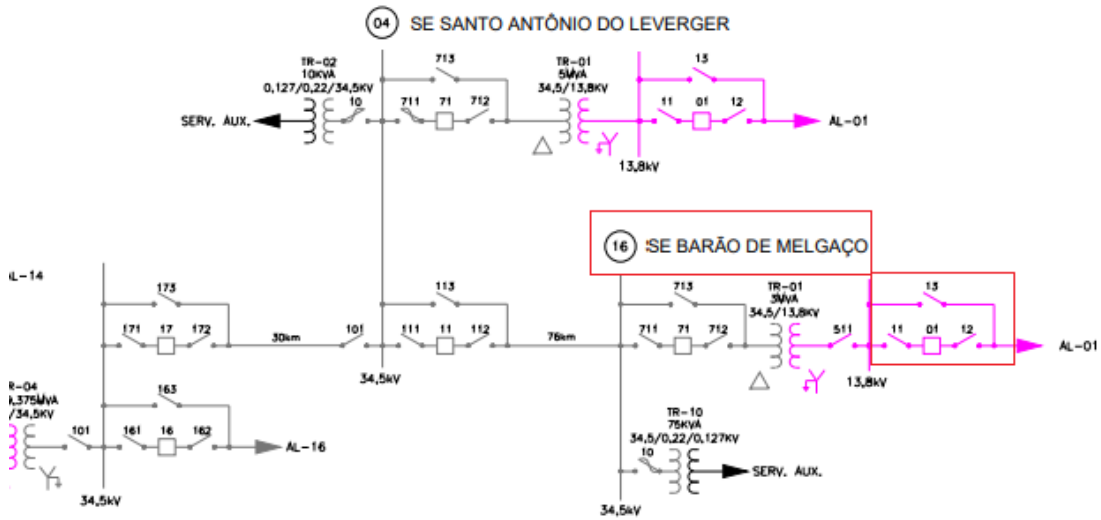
04 SE SANTO ANTÔNIO DO LEVERGER

TR-02
10KVA
0,127/0,22/34,5KV

SERV. AUX.

10

713

711 71 712

TR-01
5MVA
34,5/13,8KV

13

11 01 12

AL-01

13,8kV

16 SE BARÃO DE MELGAÇO

AL-14

173

171 17 172

30km

101

113

111 11 112

76km

34,5kV

713

711 71 712

TR-01
3MVA
34,5/13,8KV

511

13

11 01 12

AL-01

13,8kV

TR-04
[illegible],375MVA
/34,5KV

163

101

161 16 162

AL-16

34,5kV

TR-10
75KVA
34,5/0,22/0,127KV

10

SERV. AUX.

34,5kV